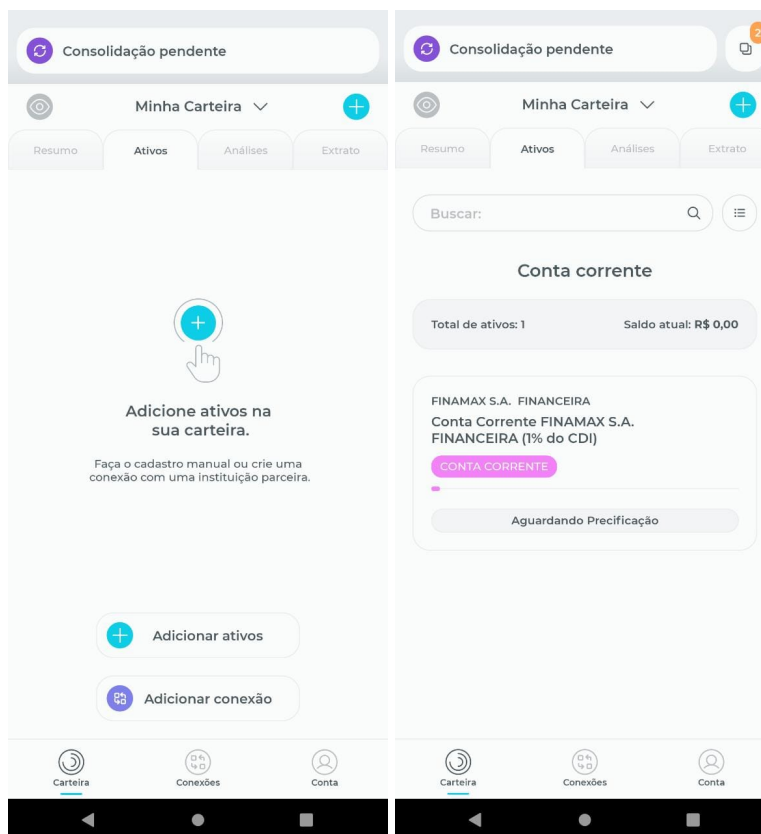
Consolidação pendente

Minha Carteira

Resumo | Ativos | Análises | Extrato

Adicione ativos na sua carteira.

Faça o cadastro manual ou crie uma conexão com uma instituição parceira.

Adicionar ativos

Adicionar conexão

Carteira | Conexões | Conta

Consolidação pendente

2

Minha Carteira

Resumo | Ativos | Análises | Extrato

Buscar:

Conta corrente

Total de ativos: 1

Saldo atual: R$ 0,00

FINAMAX S.A. FINANCEIRA

Conta Corrente FINAMAX S.A. FINANCEIRA (1% do CDI)

CONTA CORRENTE

Aguardando Precificação

Carteira | Conexões | Conta